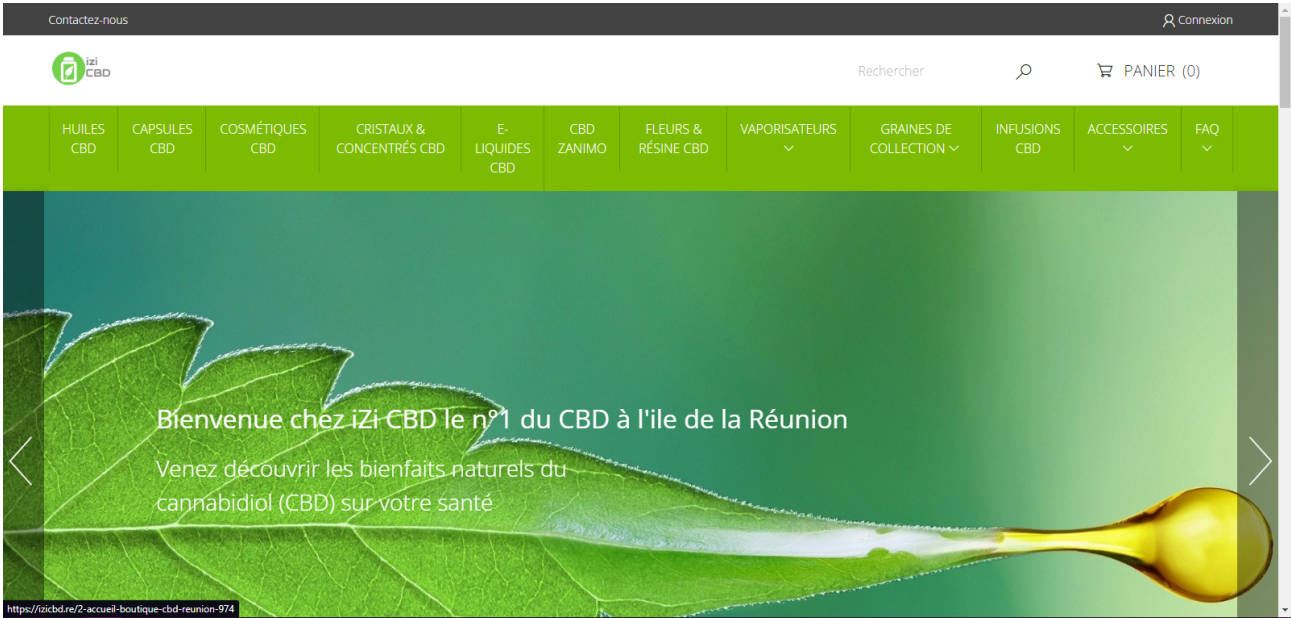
Contactez-nous

Connexion

izi CBD

Rechercher

PANIER (0)

HUILES CBD

CAPSULES CBD

COSMÉTIQUES CBD

CRISTAUX & CONCENTRÉS CBD

E-LIQUIDES CBD

CBD ZANIMO

FLEURS & RÉSINE CBD

VAPORISATEURS

GRAINES DE COLLECTION

INFUSIONS CBD

ACCESSOIRES

FAQ

Bienvenue chez iZi CBD le n°1 du CBD à l'ile de la Réunion

Venez découvrir les bienfaits naturels du cannabidiol (CBD) sur votre santé

https://izicbd.re/2-accueil-boutique-cbd-reunion-974